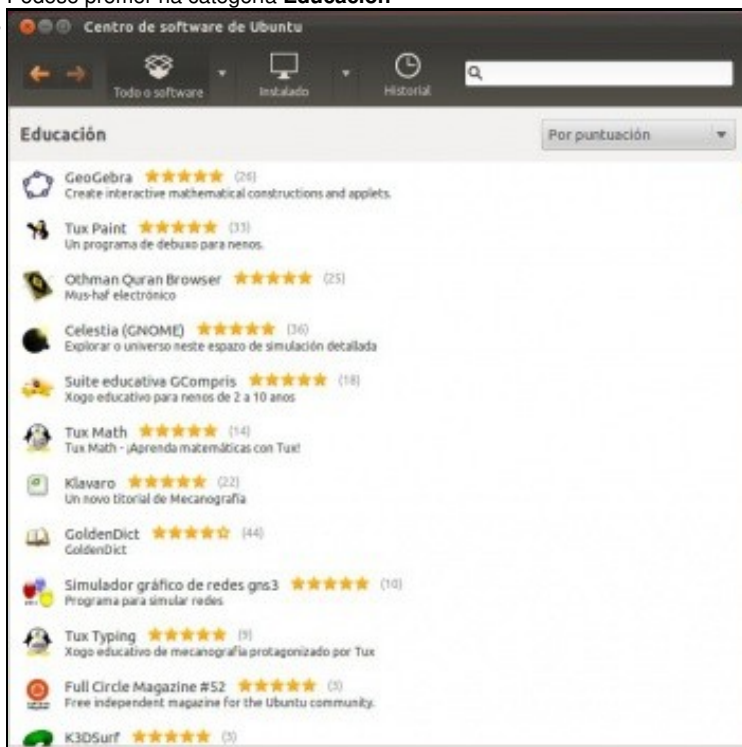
Pódese premer na categoría **Educación**

Centro de software de Ubuntu

Todo o software

Instalado

Historial

Educación

Por puntuación

GeoGebra ★★★★★ (26)
Create interactive mathematical constructions and applets.

Tux Paint ★★★★★ (33)
Un programa de debuxo para nenos.

Othman Quran Browser ★★★★★ (25)
Mus-haf electrónico

Celestia (GNOME) ★★★★★ (36)
Explorar o universo neste espazo de simulación detallada

Suite educativa GCompris ★★★★★ (18)
Xogo educativo para nenos de 2 a 10 anos

Tux Math ★★★★★ (14)
Tux Math - ¡Aprenda matemáticas con Tux!

Klavaro ★★★★★ (22)
Un novo titorial de Mecanografía

GoldenDict ★★★★☆ (44)
GoldenDict

Simulador gráfico de redes gns3 ★★★★★ (10)
Programa para simular redes

Tux Typing ★★★★★ (9)
Xogo educativo de mecanografía protagonizado por Tux

Full Circle Magazine #52 ★★★★★ (3)
Free independent magazine for the Ubuntu community.

K3DSurf ★★★★★ (3)